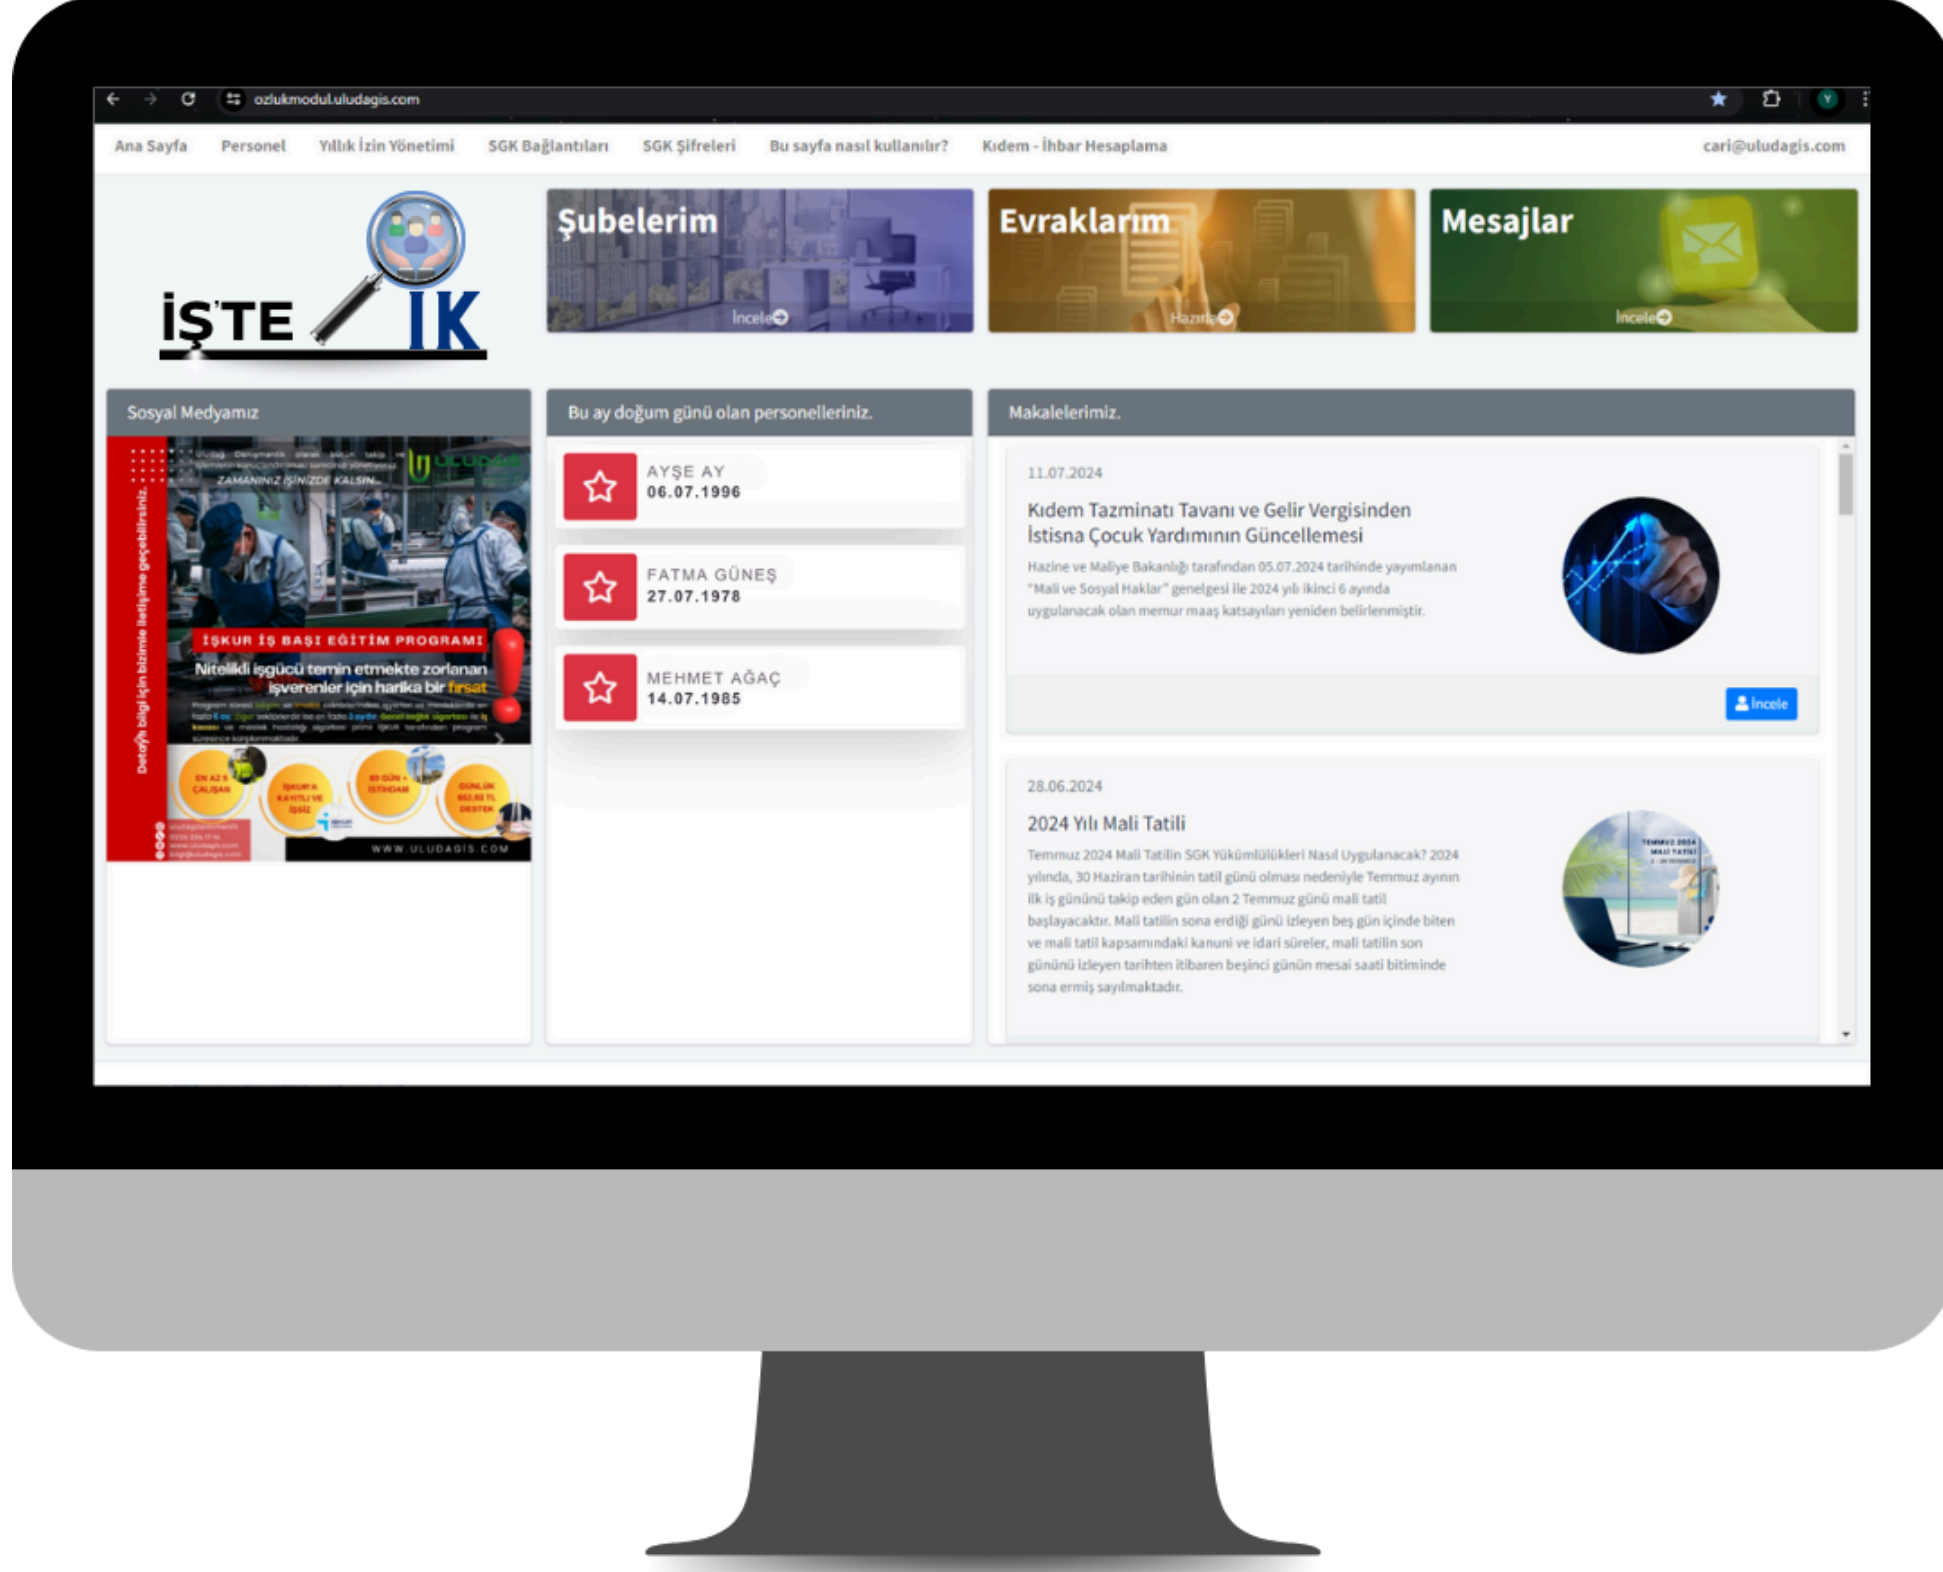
ozlukmodul.uludagis.com

Ana Sayfa Personel Yıllık İzin Yönetimi SGK Bağlantıları SGK Şifreleri Bu sayfa nasıl kullanılır? Kıdem - İhbar Hesaplama cari@uludagis.com

İŞTE İK

Şubelerim
İncele

Evraklarım
Hazırla

Mesajlar
İncele

Sosyal Medyamız

ZAMANINIZ İŞİNİZDE KALSIN
ULUDAĞ
İŞKUR İŞ BAŞI EĞİTİM PROGRAMI
Nitelikli işgücü temin etmekte zorlanan işverenler için harika bir fırsat
Detaylı bilgi için bizimle iletişime geçebilirsiniz.
WWW.ULUDAGIS.COM

Bu ay doğum günü olan personelleriniz.

AYŞE AY
06.07.1996

FATMA GÜNEŞ
27.07.1978

MEHMET AĞAÇ
14.07.1985

Makalelerimiz.

11.07.2024
Kıdem Tazminatı Tavanı ve Gelir Vergisinden İstisna Çocuk Yardımının Güncellemesi
Hazine ve Maliye Bakanlığı tarafından 05.07.2024 tarihinde yayımlanan "Mali ve Sosyal Haklar" genelgesi ile 2024 yılı ikinci 6 ayında uygulanacak olan memur maaş katsayıları yeniden belirlenmiştir.
İncele

28.06.2024
2024 Yılı Mali Tatili
Temmuz 2024 Mali Tatilin SGK Yükümlülükleri Nasıl Uygulanacak? 2024 yılında, 30 Haziran tarihinin tatil günü olması nedeniyle Temmuz ayının ilk iş gününü takip eden gün olan 2 Temmuz günü mali tatil başlayacaktır. Mali tatilin sona erdiği günü izleyen beş gün içinde biten ve mali tatil kapsamındaki kanuni ve idari süreler, mali tatilin son gününü izleyen tarihten itibaren beşinci günün mesai saati bitiminde sona ermiş sayılmaktadır.